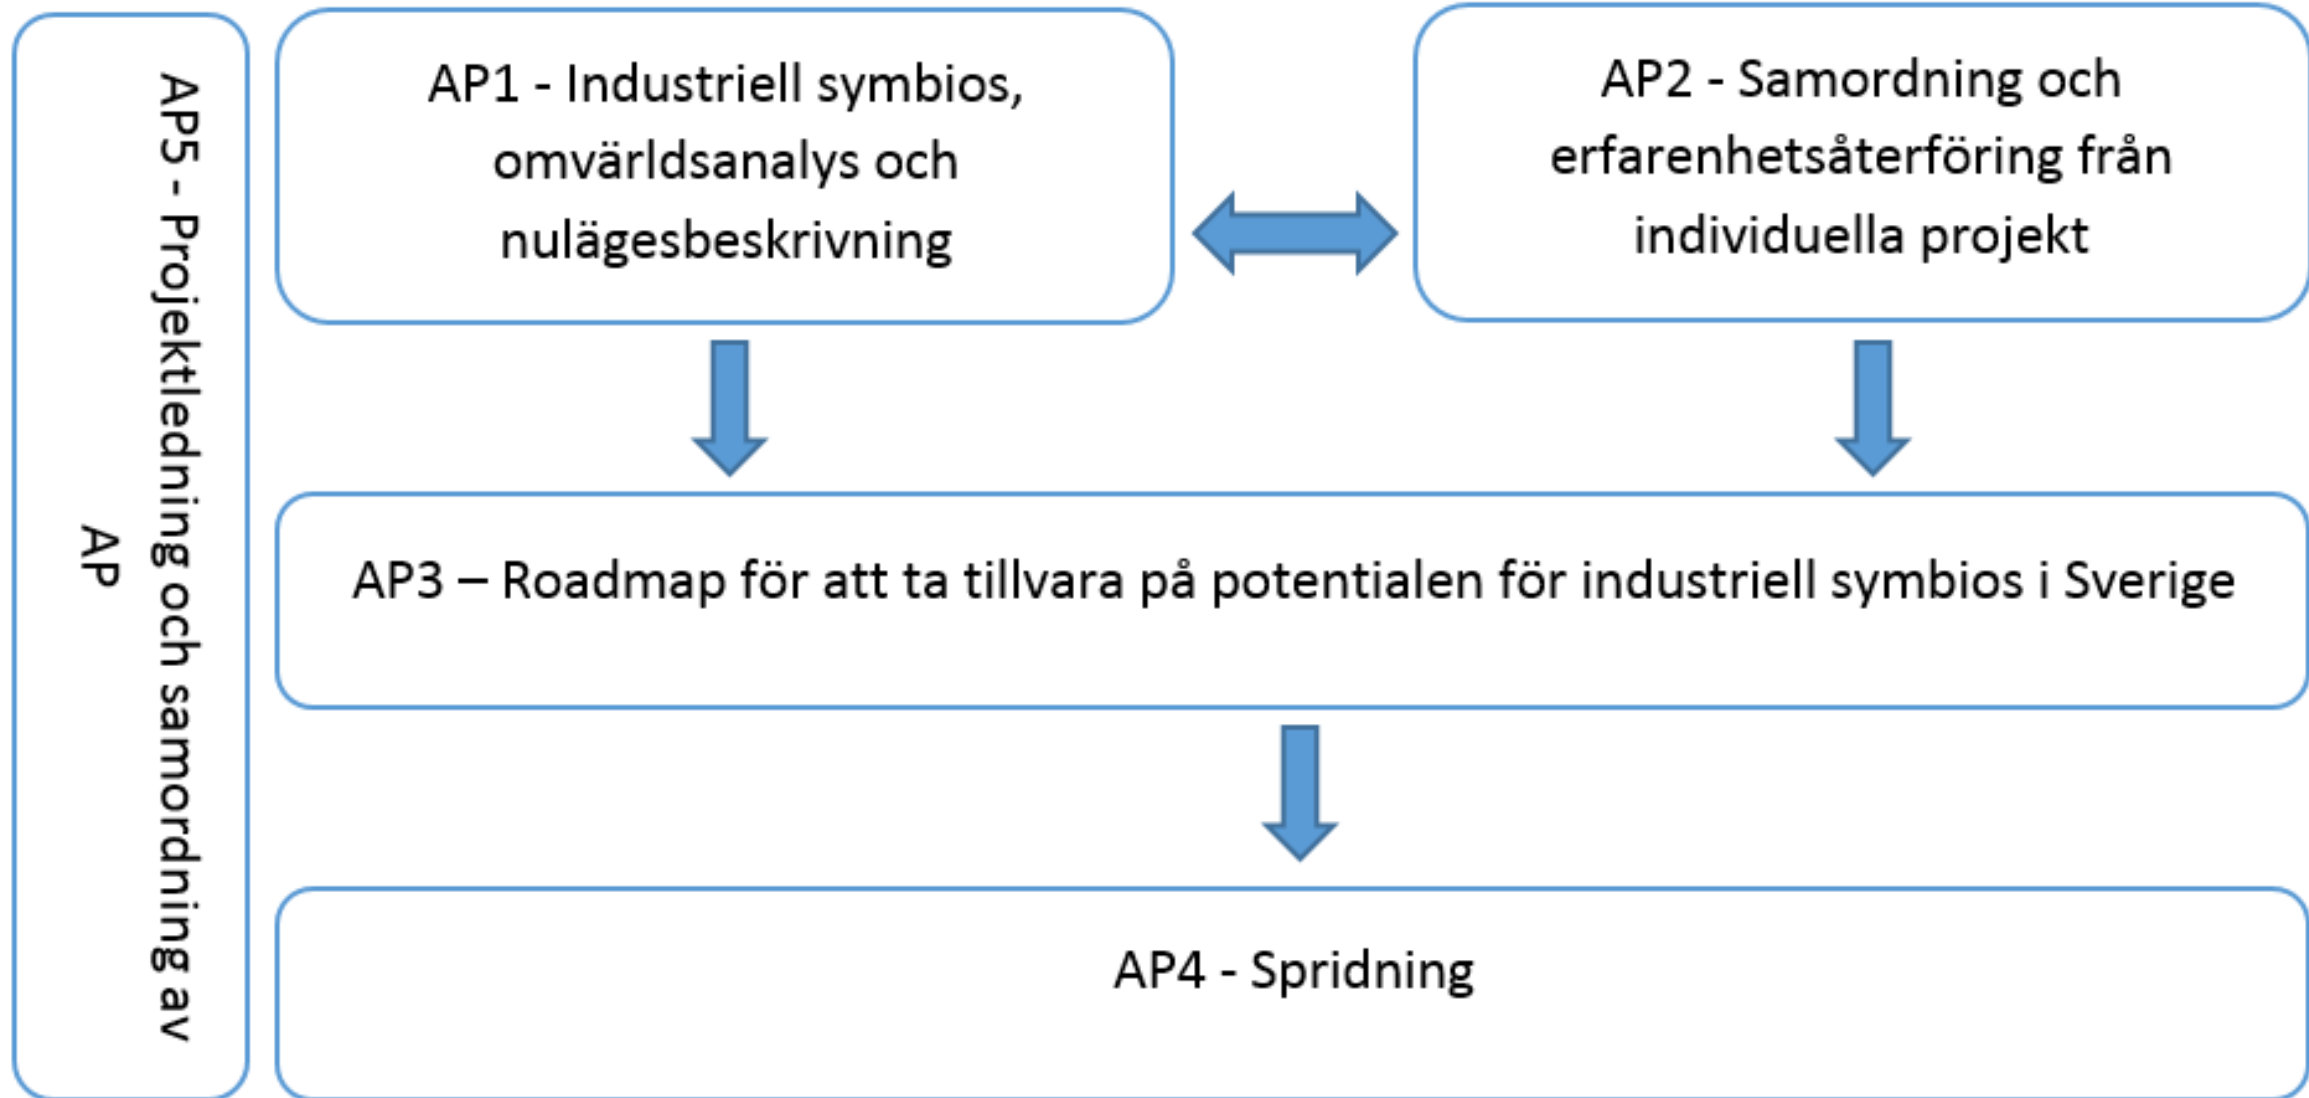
AP5 - Projektledning och samordning av AP

AP1 - Industriell symbios, omvärldsanalys och nulägesbeskrivning

AP2 - Samordning och erfarenhetsåterföring från individuella projekt

AP3 – Roadmap för att ta tillvara på potentialen för industriell symbios i Sverige

AP4 - Spridning